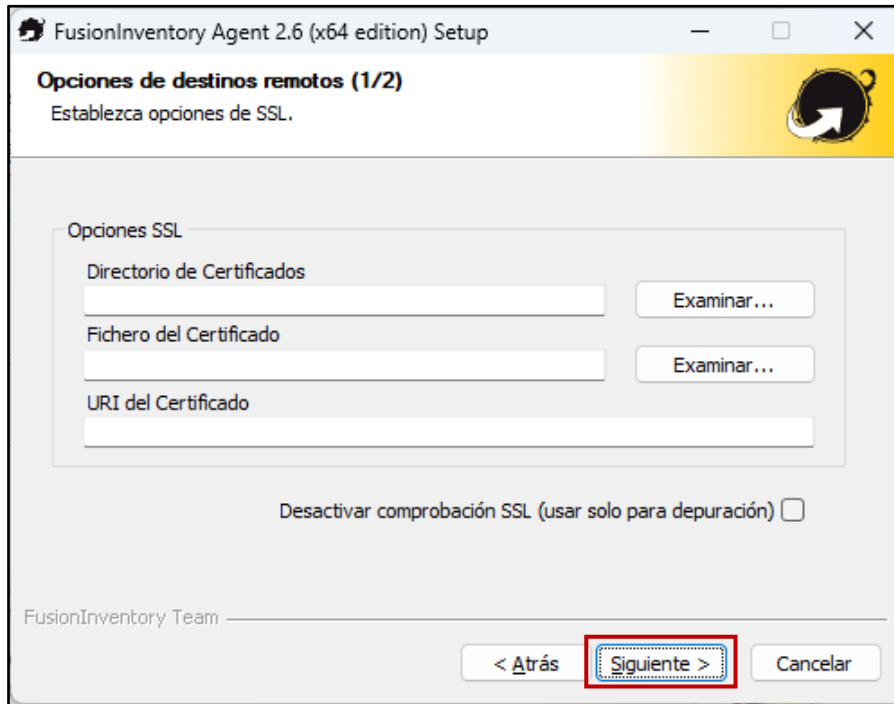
FusionInventory Agent 2.6 (x64 edition) Setup

Opciones de destinos remotos (1/2)
Establezca opciones de SSL.

Opciones SSL
Directorio de Certificados
Examinar...
Fichero del Certificado
Examinar...
URI del Certificado

Desactivar comprobación SSL (usar solo para depuración)

FusionInventory Team

< Atrás
Siguiente >
Cancelar